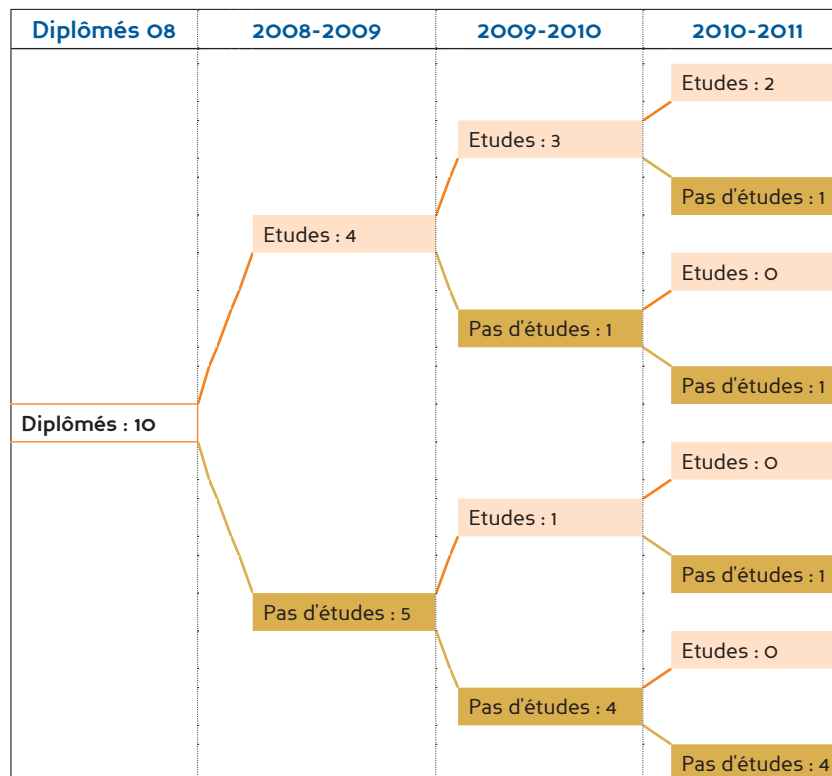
| Diplômés 08 | 2008-2009 | 2009-2010 | 2010-2011 |
|---|---|---|---|

Etudes : 2

Etudes : 3

Pas d'études : 1

Etudes : 4

Etudes : 0

Pas d'études : 1

Pas d'études : 1

Diplômés : 10

Etudes : 0

Etudes : 1

Pas d'études : 1

Pas d'études : 5

Etudes : 0

Pas d'études : 4

Pas d'études : 4